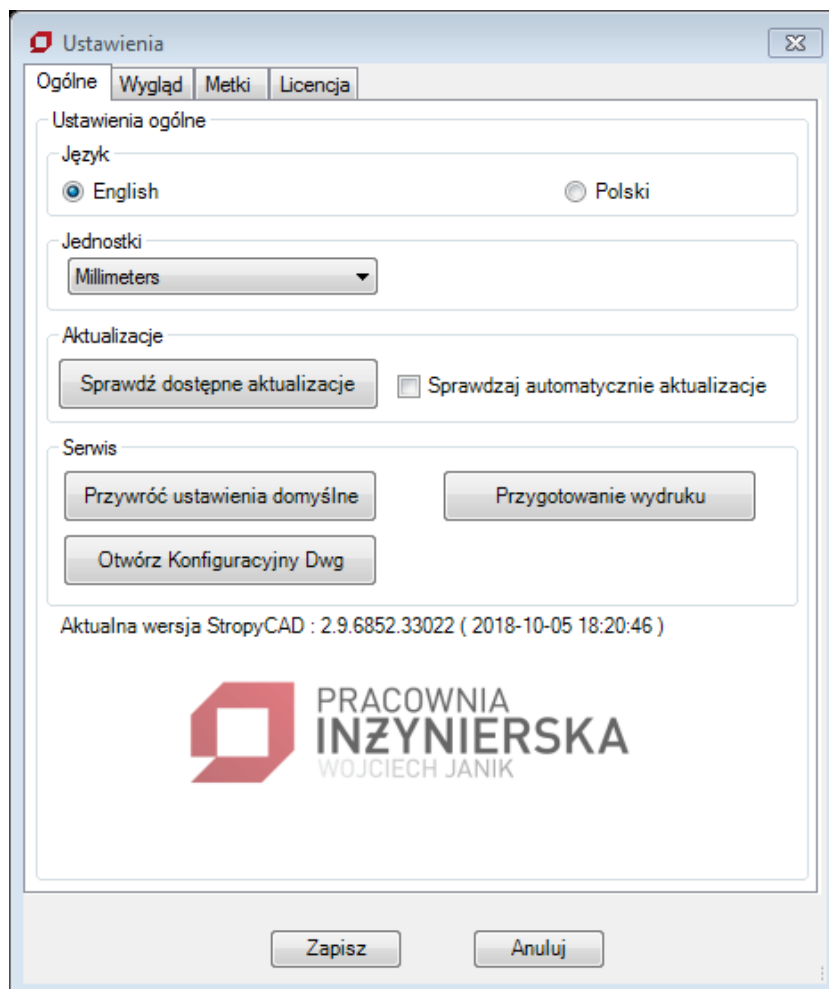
Ustawienia

Ogólne | Wygląd | Metki | Licencja

Ustawienia ogólne

Język

English

Polski

Jednostki

Millimeters

Aktualizacje

Sprawdź dostępne aktualizacje

Sprawdzaj automatycznie aktualizacje

Serwis

Przywróć ustawienia domyślne

Przygotowanie wydruku

Otwórz Konfiguracyjny Dwg

Aktualna wersja StropyCAD : 2.9.6852.33022 ( 2018-10-05 18:20:46 )

PRACOWNIA
INŻYNIERSKA
WOJCIECH JANIK

Zapisz

Anuluj